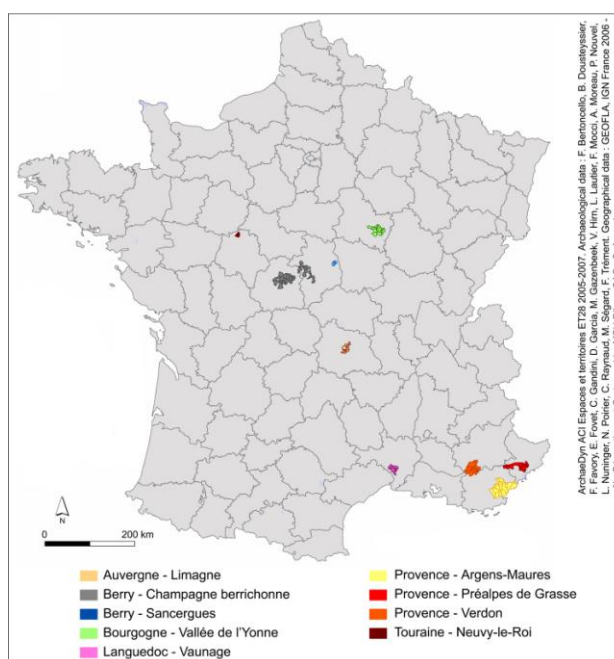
ArchaeDyn ACI Espaces et territoires ET28 2005-2007. Archaeological data : F. Bertoncello, B. Dousteyssier, F. Favory, E. Fovet, C. Gandini, D. Garcia, M. Gazenbeek, V. Hirn, L. Laüt, F. Mocci, A. Moreau, P. Nouvel, L. Nuninger, N. Poirier, C. Raynaud, M. Ségard, F. Trément. Geographical data : GEOFLA, IGN France 2006 -

N

0

200 km

Auvergne - Limagne

Berry - Champagne berrichonne

Berry - Sancergues

Bourgogne - Vallée de l'Yonne

Languedoc - Vaunage

Provence - Argens-Maures

Provence - Préalpes de Grasse

Provence - Verdon

Touraine - Neuvy-le-Roi